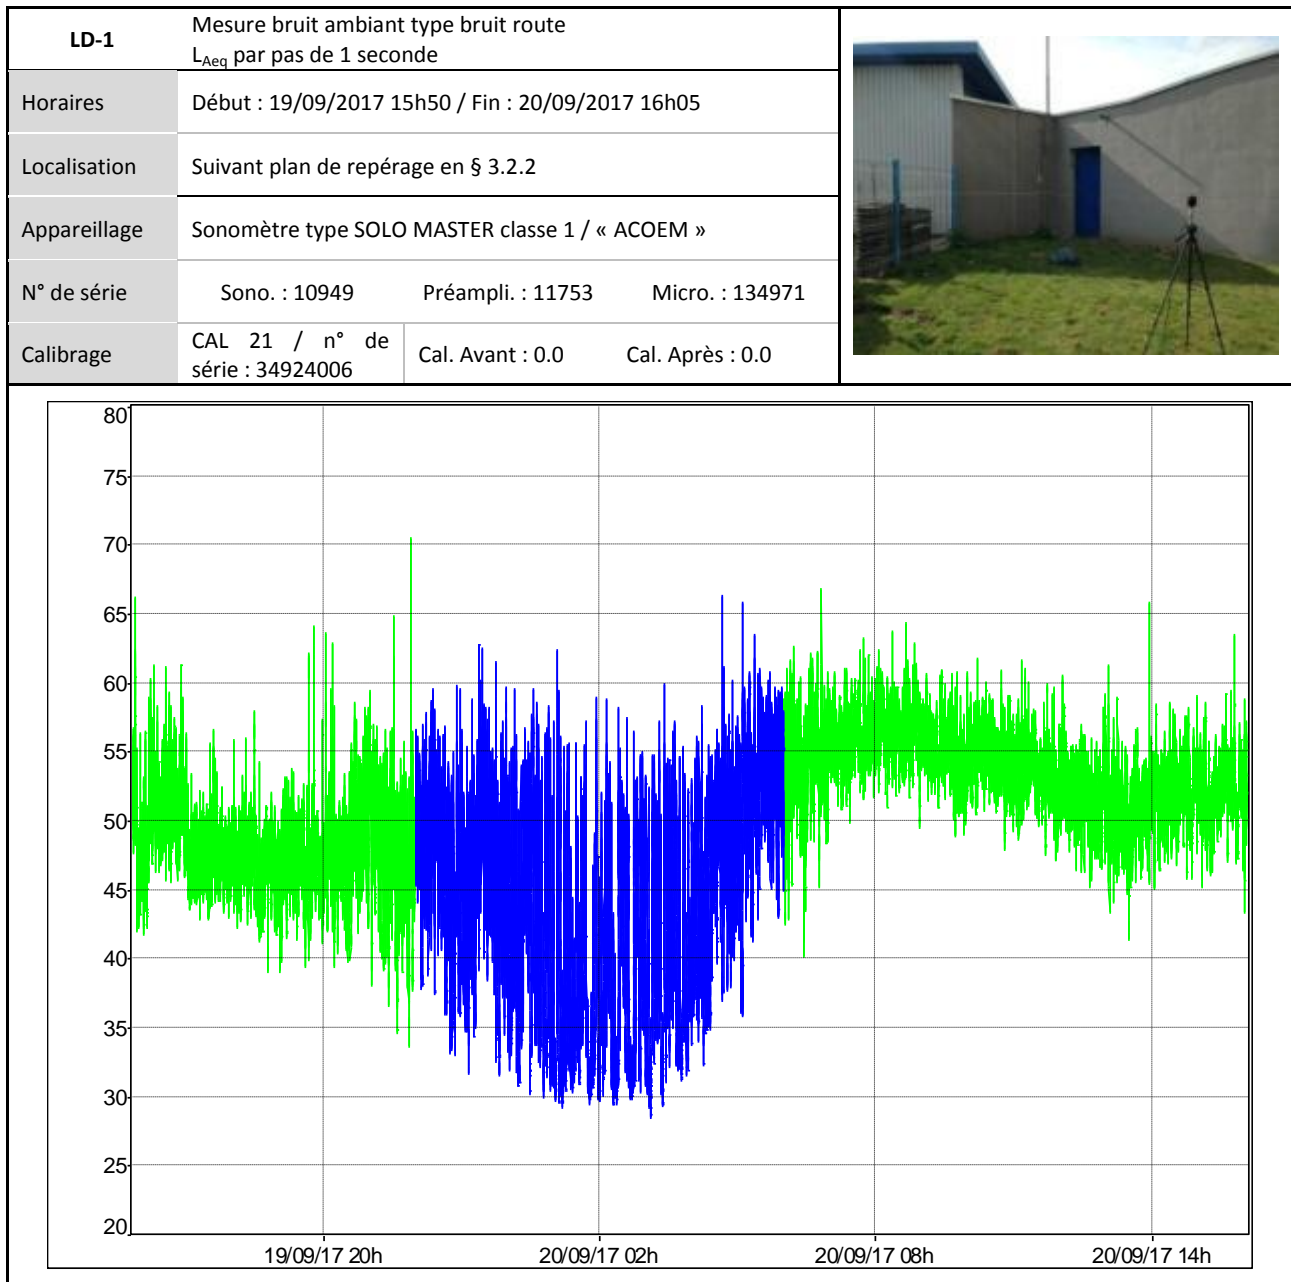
| LD-1 | Mesure bruit ambiant type bruit route $L_{Aeq}$ par pas de 1 seconde | | |
|---|---|---|---|
| Horaires | Début : 19/09/2017 15h50 / Fin : 20/09/2017 16h05 | | |
| Localisation | Suivant plan de repérage en § 3.2.2 | | |
| Appareillage | Sonomètre type SOLO MASTER classe 1 / « ACOEM » | | |
| N° de série | Sono. : 10949 | Préampli. : 11753 | Micro. : 134971 |
| Calibrage | CAL 21 / n° de série : 34924006 | Cal. Avant : 0.0 | Cal. Après : 0.0 |

80
75
70
65
60
55
50
45
40
35
30
25
20

19/09/17 20h
20/09/17 02h
20/09/17 08h
20/09/17 14h